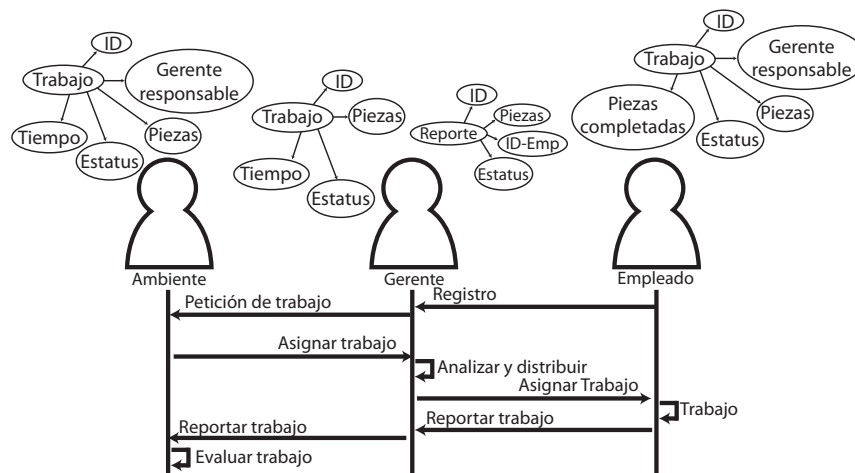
ID
Trabajo
Gerente responsable
Tiempo
Piezas
Estatus

ID
Trabajo
Piezas
Tiempo
Estatus

ID
Piezas
Reporte
ID-Emp
Estatus

ID
Trabajo
Gerente responsable
Piezas completadas
Piezas
Estatus

Ambiente
Gerente
Empleado

Petición de trabajo
Registro
Asignar trabajo
Analizar y distribuir
Asignar Trabajo
Trabajo
Reportar trabajo
Reportar trabajo
Evaluar trabajo